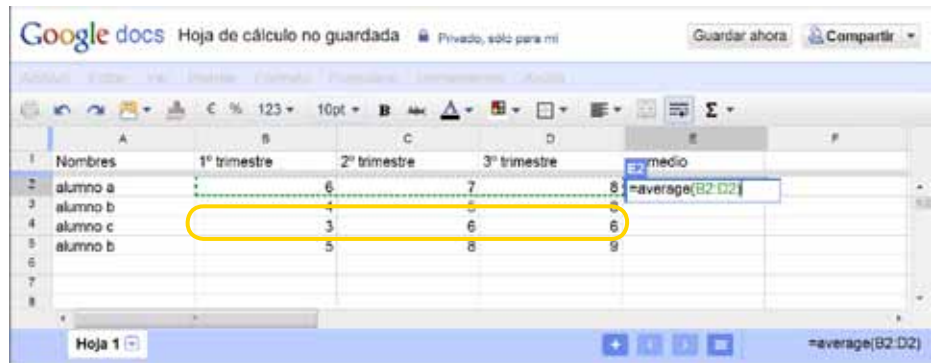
Google docs Hoja de cálculo no guardada Privado, solo para mí

Guardar ahora Compartir

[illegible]

€ % 123 10pt B Σ

|   | A | B | C | D | E | F |
|---|---|---|---|---|---|---|
| 1 | Nombres | 1º trimestre | 2º trimestre | 3º trimestre | E2 medio | |
| 2 | alumno a | 6 | 7 | 8 | =average(B2:D2) | |
| 3 | alumno b | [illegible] | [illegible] | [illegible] | | |
| 4 | alumno c | 3 | 6 | 6 | | |
| 5 | alumno b | 5 | 8 | 9 | | |
| 6 | | | | | | |
| 7 | | | | | | |
| 8 | | | | | | |

Hoja 1

=average(B2:D2)